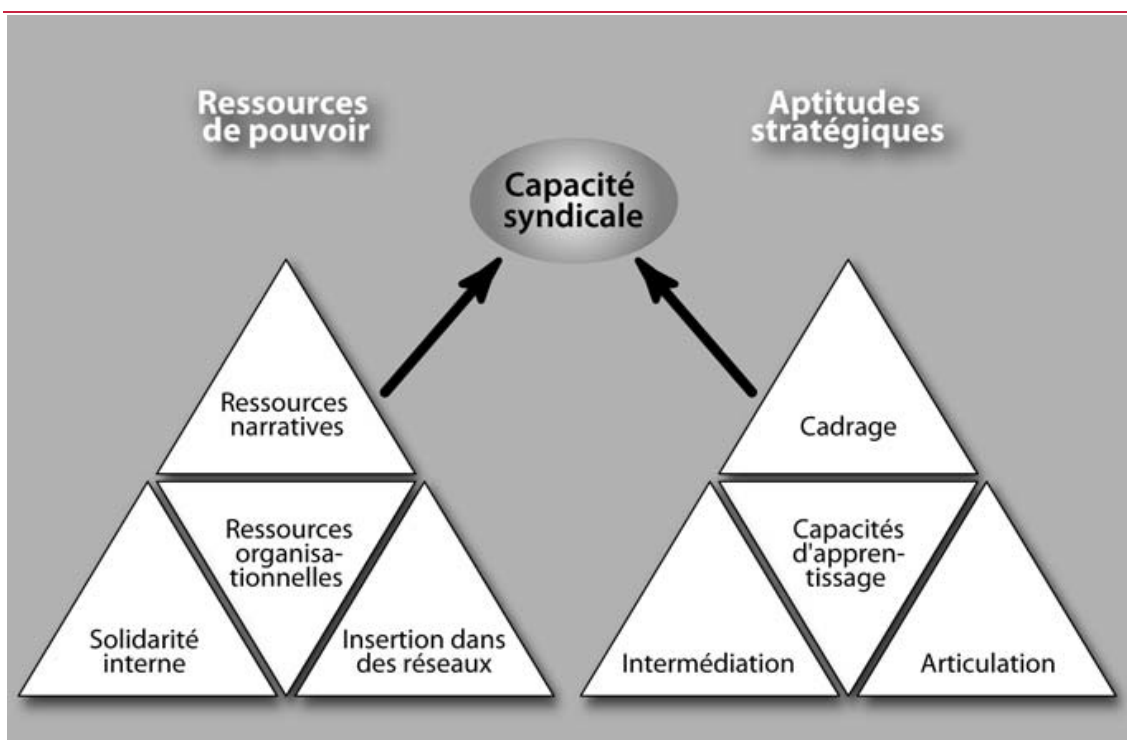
Ressources de pouvoir

Aptitudes stratégiques

Capacité syndicale

Ressources narratives

Ressources organisationnelles

Solidarité interne

Insertion dans des réseaux

Cadrage

Capacités d'apprentissage

Intermédiation

Articulation